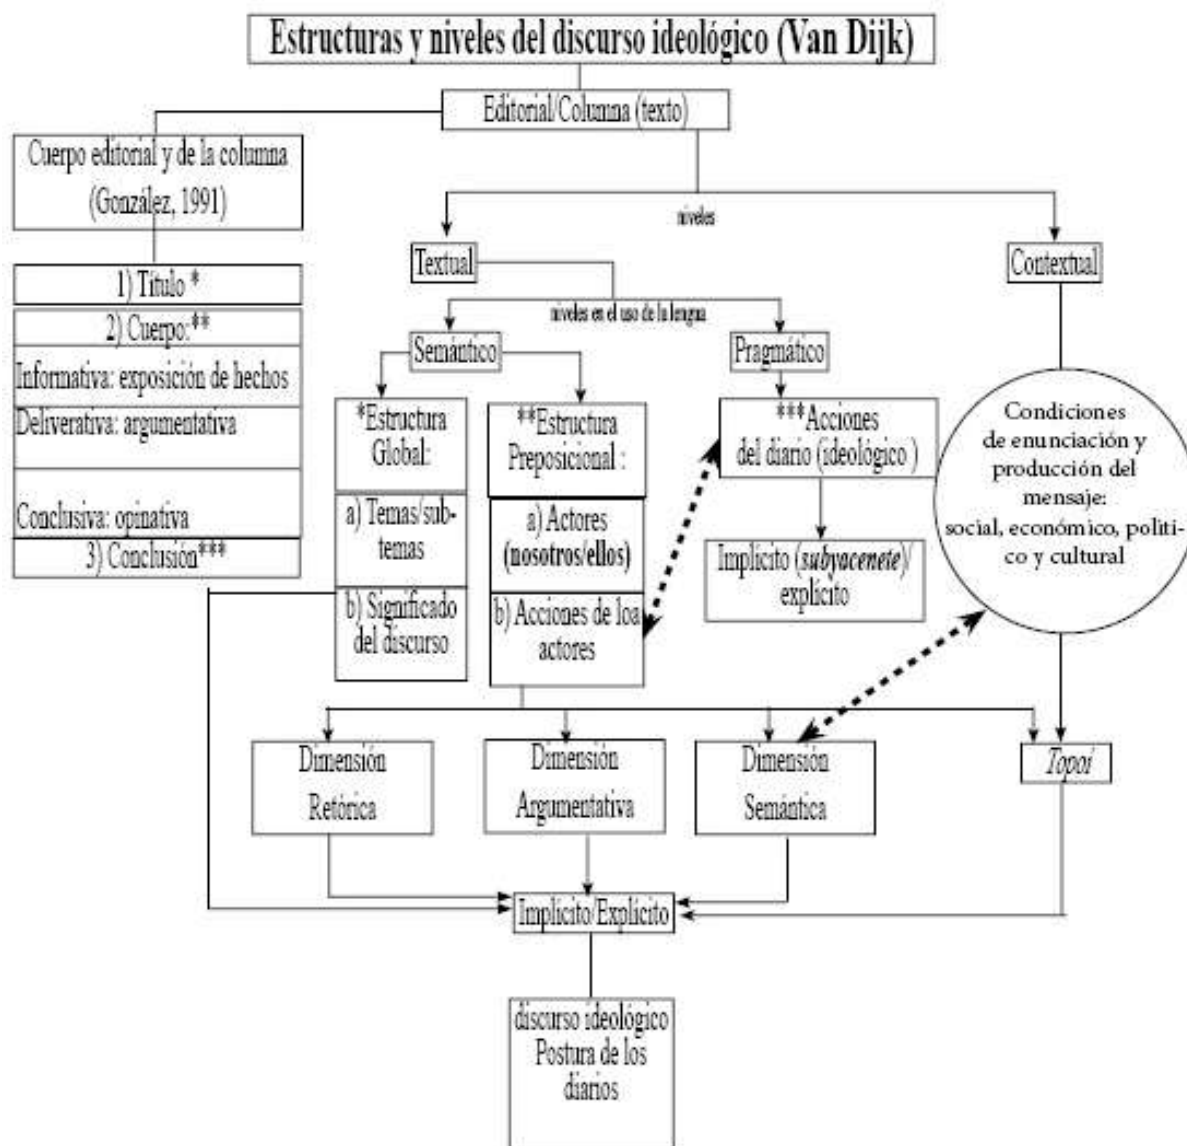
Estructuras y niveles del discurso ideológico (Van Dijk)

Editorial/Columna (texto)

Cuerpo editorial y de la columna (González, 1991)

1) Título *

2) Cuerpo:**

Informativa: exposición de hechos

Deliverativa: argumentativa

Conclusiva: opinativa

3) Conclusión***

niveles

Textual

Contextual

niveles en el uso de la lengua

Semántico

Pragmático

*Estructura Global:

a) Temas/subtemas

b) Significado del discurso

**Estructura Preposicional :

a) Actores (nosotros/ellos)

b) Acciones de loa actores

***Acciones del diario (ideológico )

Implícito (subyacenete)/ explícito

Condiciones de enunciación y producción del mensaje: social, económico, político y cultural

Dimensión Retórica

Dimensión Argumentativa

Dimensión Semántica

Topoi

Implícito/Explícito

discurso ideológico Postura de los diarios